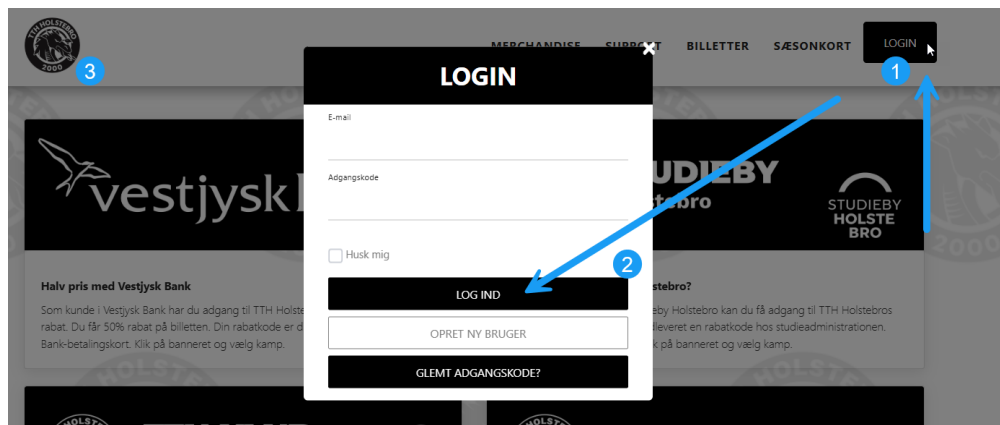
TTH HOLSTEBRO 2000

3

MERCHANDISE SUPPORT BILLETTER SÆSONKORT LOGIN

1

LOGIN

E-mail

Adgangskode

Husk mig

2

LOG IND

OPRET NY BRUGER

GLEMT ADGANGSKODE?

vestjysk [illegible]

Halv pris med Vestjysk Bank

Som kunde i Vestjysk Bank har du adgang til TTH Holste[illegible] rabat. Du får 50% rabat på billetten. Din rabatkode er d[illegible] Bank-betalingskort. Klik på banneret og vælg kamp.

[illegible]UDIEBY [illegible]stebro

STUDIEBY HOLSTE BRO

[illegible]stebro?

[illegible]eby Holstebro kan du få adgang til TTH Holstebros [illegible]leveret en rabatkode hos studieadministrationen. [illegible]k på banneret og vælg kamp.

HOLSTE